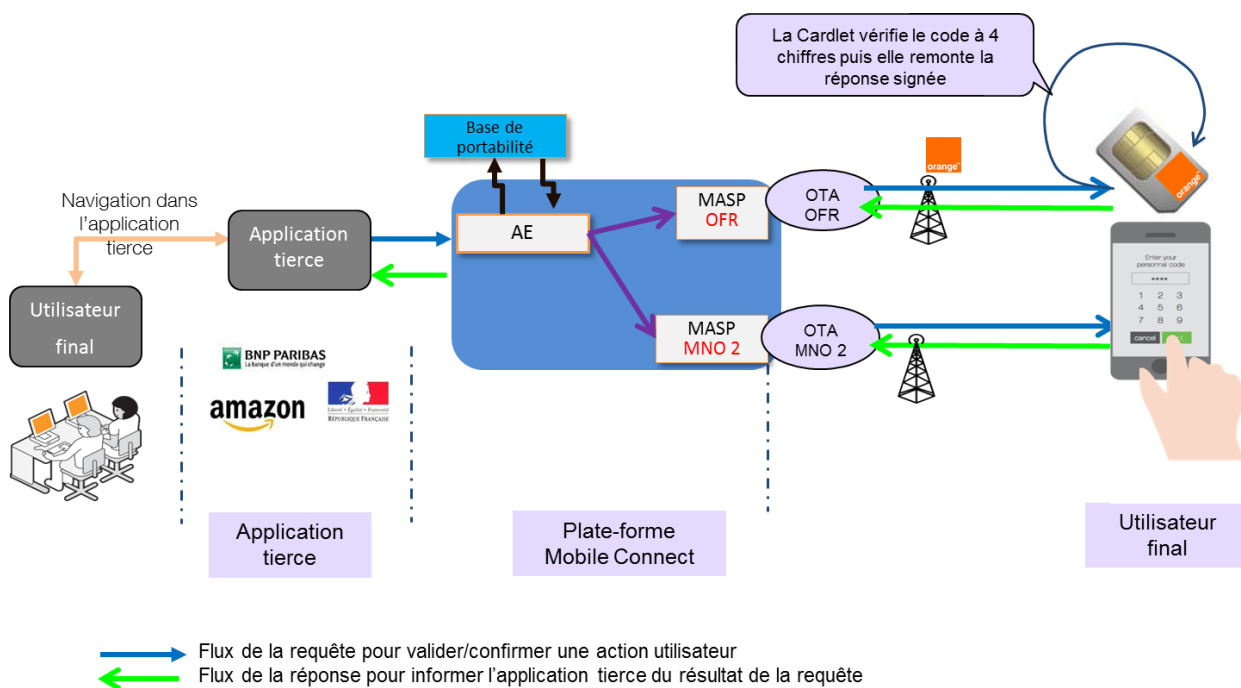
La Cardlet vérifie le code à 4 chiffres puis elle remonte la réponse signée

Base de portabilité

orange

Navigation dans l'application tierce

Application tierce

AE

MASP OFR

OTA OFR

orange

Utilisateur final

MASP MNO 2

OTA MNO 2

Enter your personal code
****
1 2 3
4 5 6
7 8 9
cancel 0

BNP PARIBAS
La banque d'un monde qui change

amazon

Liberté • Égalité • Fraternité
RÉPUBLIQUE FRANÇAISE

Application tierce

Plate-forme Mobile Connect

Utilisateur final

Flux de la requête pour valider/confirmer une action utilisateur
Flux de la réponse pour informer l'application tierce du résultat de la requête